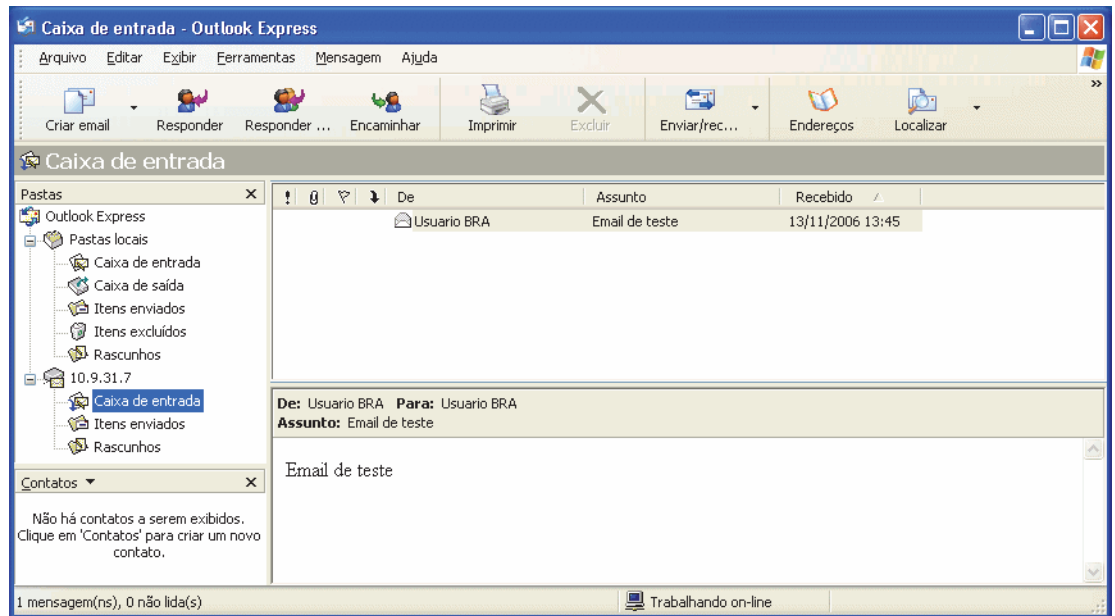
Caixa de entrada - Outlook Express

Arquivo Editar Exibir Ferramentas Mensagem Ajuda

Criar email Responder Responder ... Encaminhar Imprimir Excluir Enviar/rec... Endereços Localizar

Caixa de entrada

Pastas ×

Outlook Express
Pastas locais
Caixa de entrada
Caixa de saída
Itens enviados
Itens excluídos
Rascunhos
10.9.31.7
Caixa de entrada
Itens enviados
Rascunhos

| ! | 0 | ▽ | ↓ | De | Assunto | Recebido |
|---|---|---|---|---|---|---|
| | | | | Usuario BRA | Email de teste | 13/11/2006 13:45 |

De: Usuario BRA Para: Usuario BRA
Assunto: Email de teste

Email de teste

Contatos ▼ ×

Não há contatos a serem exibidos. Clique em 'Contatos' para criar um novo contato.

1 mensagem(ns), 0 não lida(s)

Trabalhando on-line